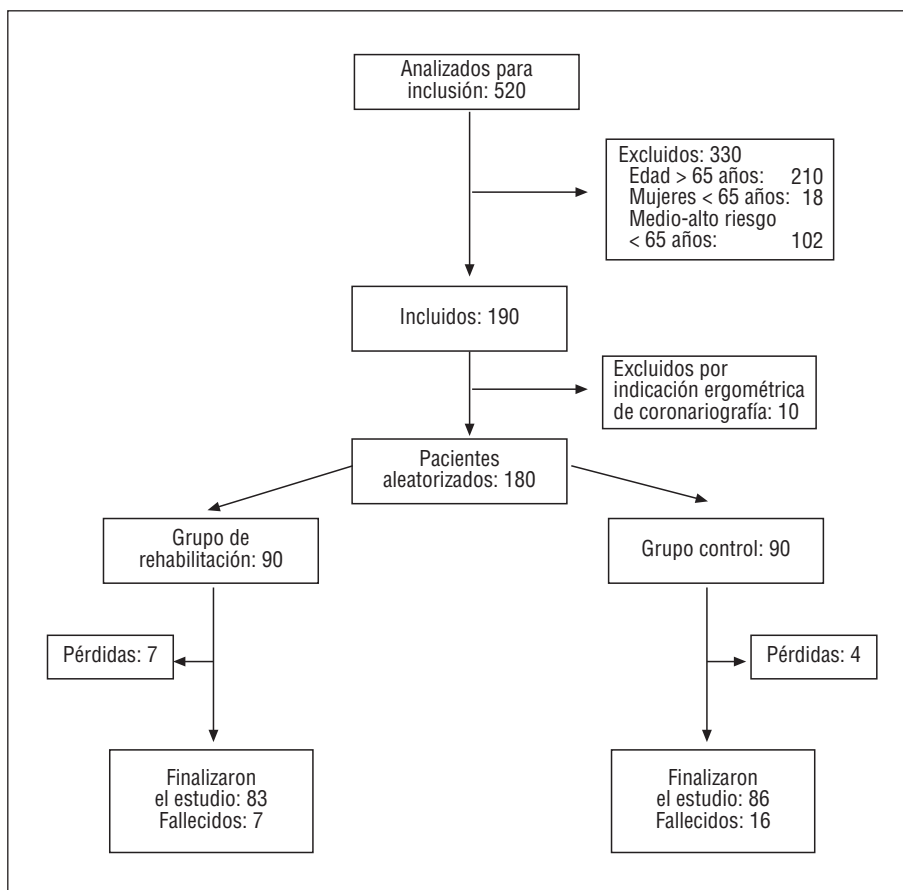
Analizados para inclusión: 520

Excluidos: 330
Edad > 65 años: 210
Mujeres < 65 años: 18
Medio-alto riesgo < 65 años: 102

Incluidos: 190

Excluidos por indicación ergométrica de coronariografía: 10

Pacientes aleatorizados: 180

Grupo de rehabilitación: 90

Grupo control: 90

Pérdidas: 7

Pérdidas: 4

Finalizaron el estudio: 83
Fallecidos: 7

Finalizaron el estudio: 86
Fallecidos: 16